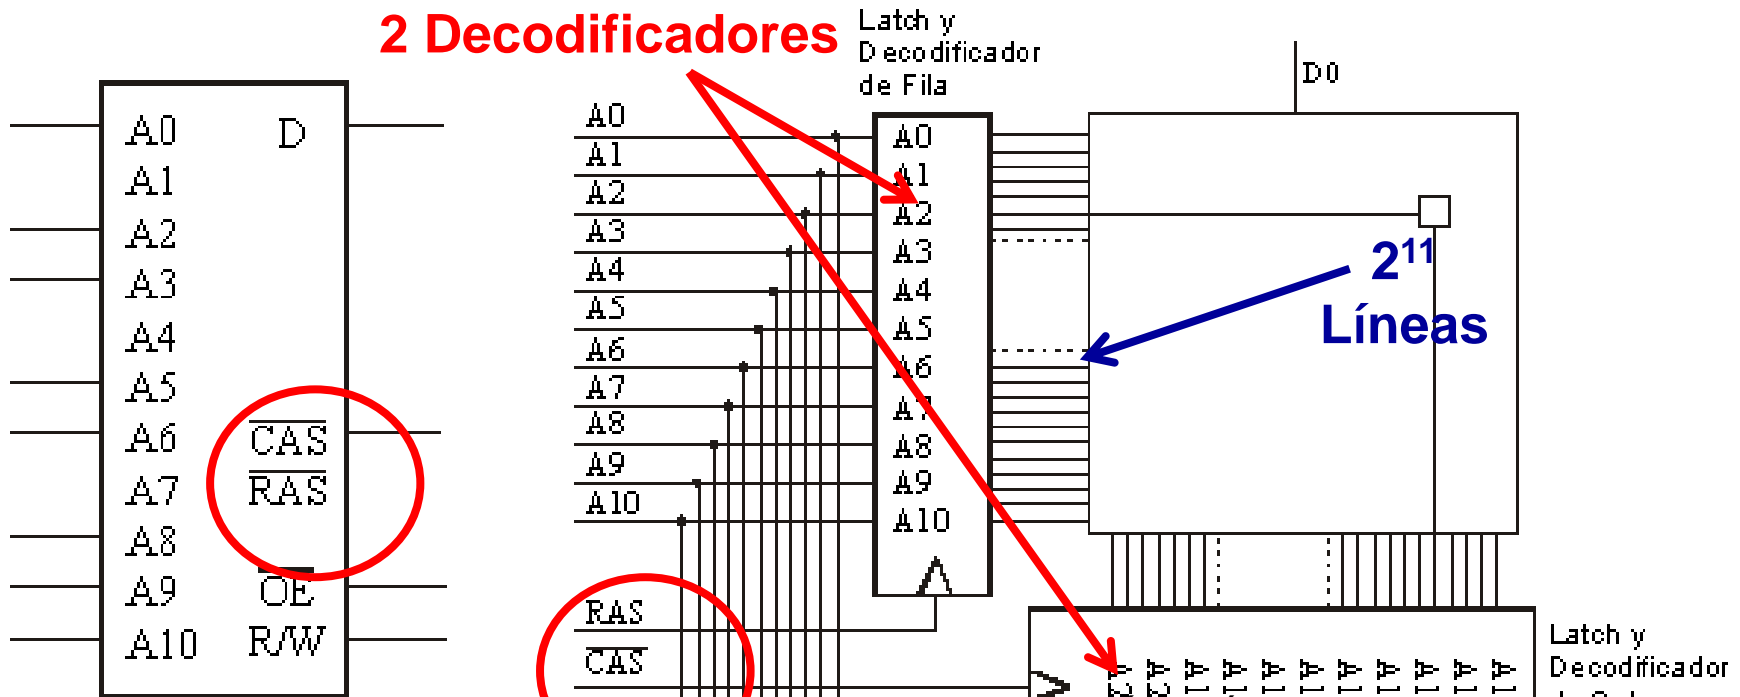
2 Decodificadores

Latch y Decodificador de Fila

D0

A0
A1
A2
A3
A4
A5
A6
A7
A8
A9
A10

D

$\overline{CAS}$
$\overline{RAS}$
$\overline{OE}$
R/W

A0
A1
A2
A3
A4
A5
A6
A7
A8
A9
A10

A0
A1
A2
A3
A4
A5
A6
A7
A8
A9
A10

$2^{11}$
Líneas

$\overline{RAS}$
$\overline{CAS}$

Latch y Decodificador

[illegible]